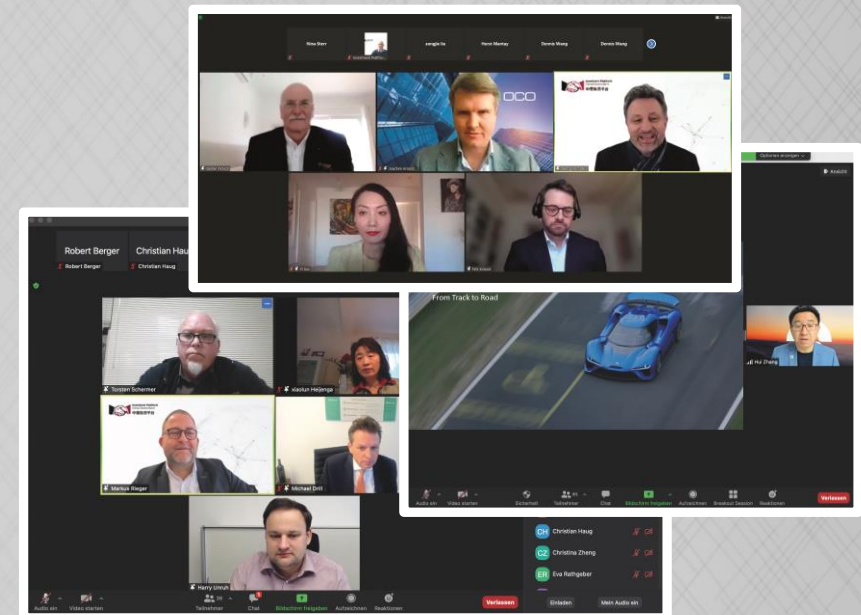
Nina Sterr
songjie liu
Horst Mantay
Dennis Wang
Dennis Wang

Robert Berger
Christian Haug
Robert Berger
Christian Haug

Torsten Schermer
xiaolun Heijenga
Markus Rieger
Michael Drill
Harry Unruh

Audio ein
Video starten
Teilnehmer
Chat
Bildschirm freigeben
Aufzeichnen
Reaktionen
Verlassen

CH Christian Haug
CZ Christina Zheng
ER Eva Rathgeber
Einladen
Mein Audio ein

Optionen anzeigen
Ansicht
From Track to Road
Hui Zhang
Audio ein
Video starten
Sicherheit
Teilnehmer
Chat
Bildschirm freigeben
Aufzeichnen
Breakout Session
Reaktionen
Verlassen